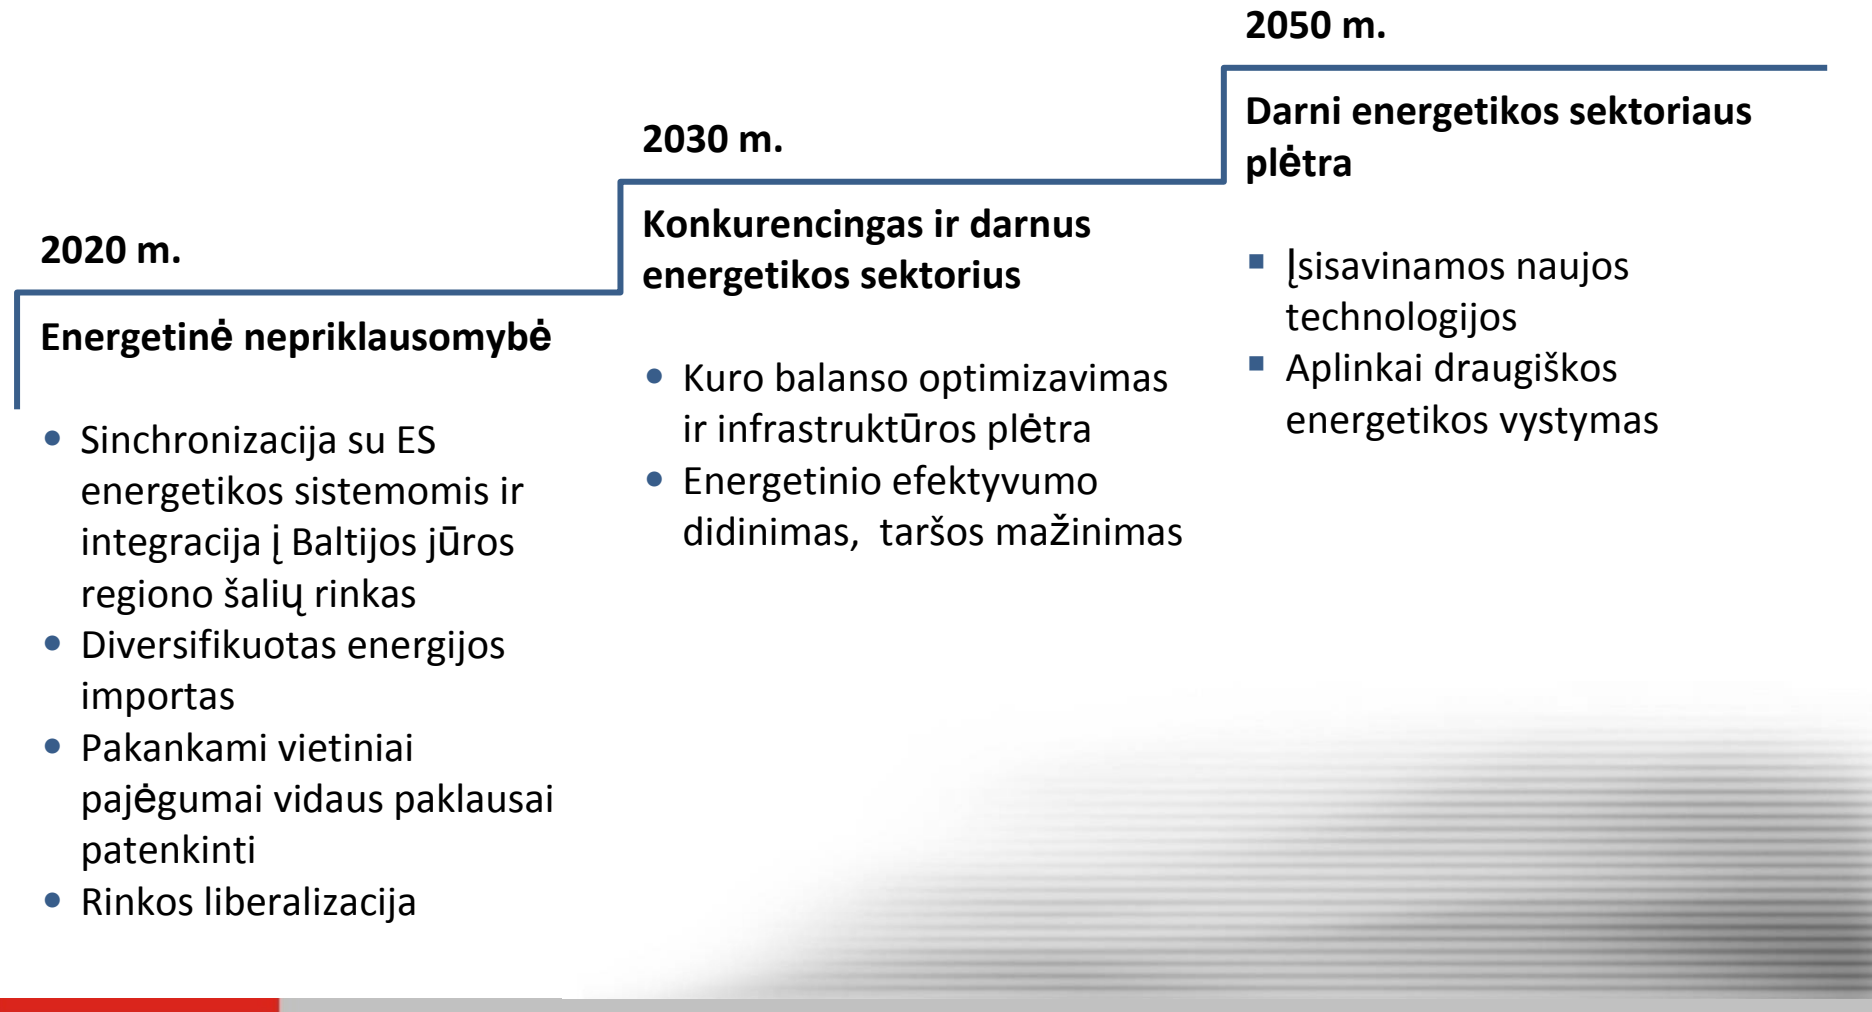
2020 m.

Energetinė nepriklausomybė

- Sinchronizacija su ES energetikos sistemomis ir integracija į Baltijos jūros regiono šalių rinkas
- Diversifikuotas energijos importas
- Pakankami vietiniai pajėgumai vidaus paklausai patenkinti
- Rinkos liberalizacija

2030 m.

Konkurencingas ir darnus energetikos sektorius

- Kuro balanso optimizavimas ir infrastruktūros plėtra
- Energetinio efektyvumo didinimas, taršos mažinimas

2050 m.

Darni energetikos sektoriaus plėtra

- Įsisavinamos naujos technologijos
- Aplinkai draugiškos energetikos vystymas